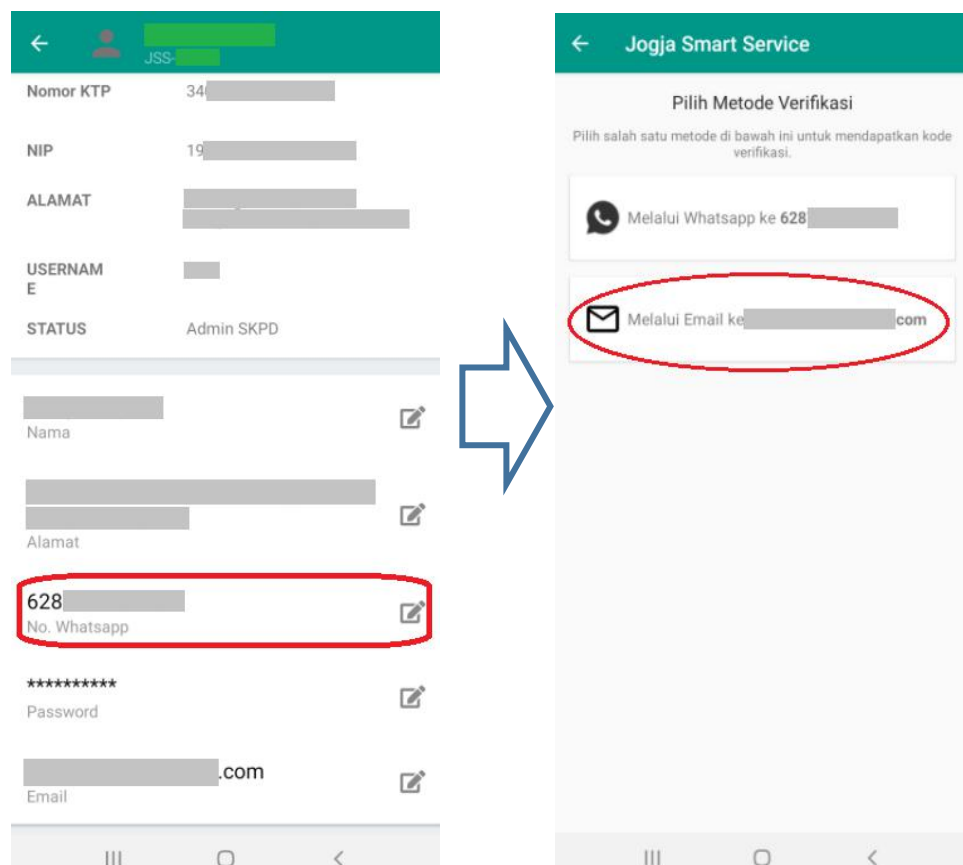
JSS-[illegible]

Nomor KTP 34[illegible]

NIP 19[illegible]

ALAMAT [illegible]

USERNAME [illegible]

STATUS Admin SKPD

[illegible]
Nama

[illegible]
Alamat

628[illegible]
No. Whatsapp

**********
Password

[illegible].com
Email

Jogja Smart Service

Pilih Metode Verifikasi

Pilih salah satu metode di bawah ini untuk mendapatkan kode verifikasi.

Melalui Whatsapp ke 628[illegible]

Melalui Email ke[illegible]com